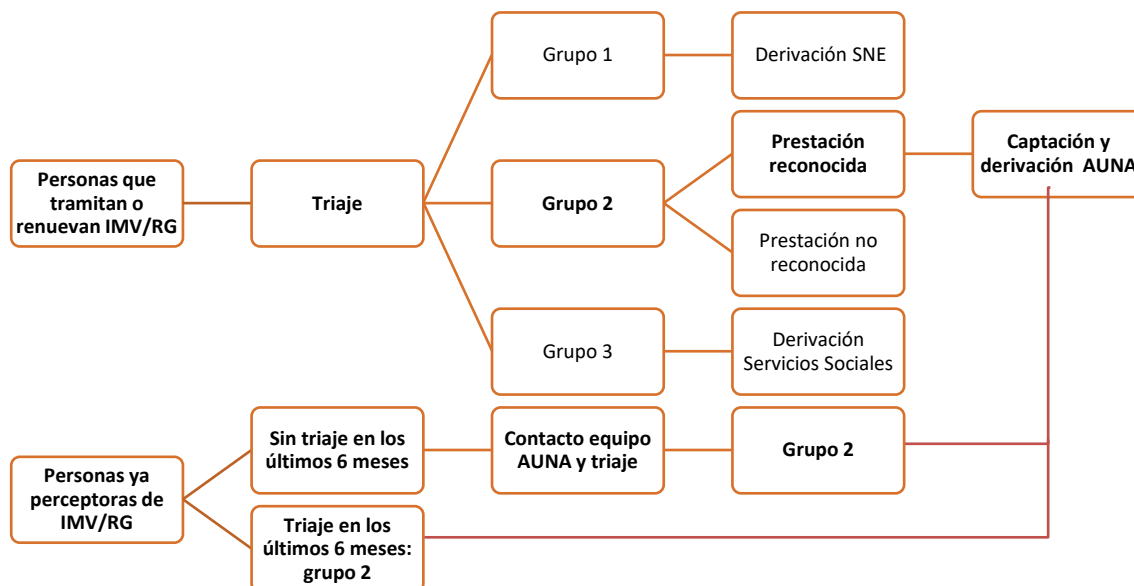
Personas que tramitan o renuevan IMV/RG

Triaje

Grupo 1

Derivación SNE

Grupo 2

Prestación reconocida

Captación y derivación AUNA

Prestación no reconocida

Grupo 3

Derivación Servicios Sociales

Personas ya perceptoras de IMV/RG

Sin triaje en los últimos 6 meses

Contacto equipo AUNA y triaje

Grupo 2

Triaje en los últimos 6 meses: grupo 2